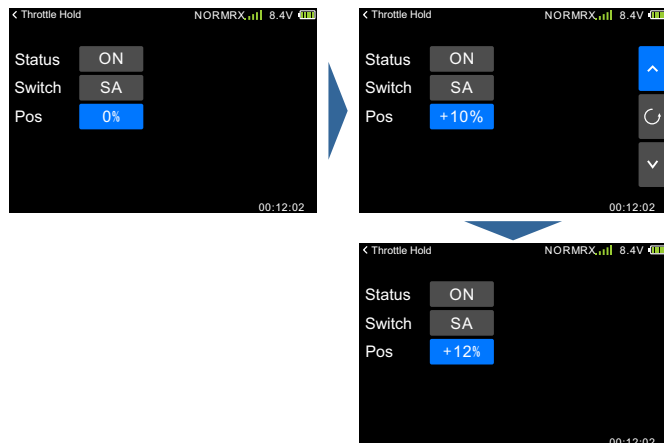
< Throttle Hold NORMRX 8.4V

Status ON
Switch SA
Pos 0%

00:12:02

< Throttle Hold NORMRX 8.4V

Status ON
Switch SA
Pos +10%

00:12:02

< Throttle Hold NORMRX 8.4V

Status ON
Switch SA
Pos +12%

00:12:02